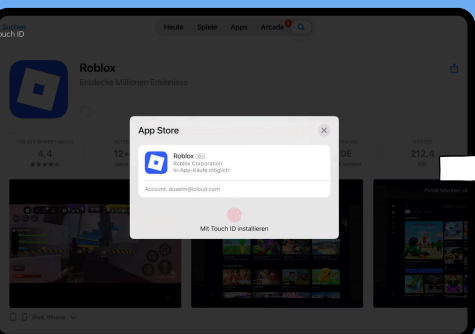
Suchen
ouch ID

Heute Spiele Apps Arcade

Roblox
Entdecke Millionen Erlebnisse

4,4
★★★★☆

12+

212,4

App Store

Roblox
Roblox Corporation
In-App-Käufe möglich

Account: duselm@icloud.com

Mit Touch ID installieren

Finde Welten, di

iPad, iPhone